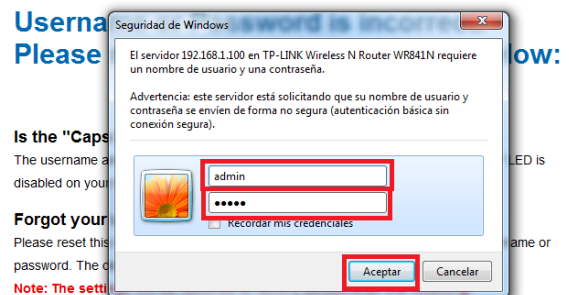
Userna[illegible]assword is incorre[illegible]
Please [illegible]low:

Is the "Caps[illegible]
The username a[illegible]LED is disabled on your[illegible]

Forgot your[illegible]
Please reset this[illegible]ame or password. The d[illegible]

Note: The setti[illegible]

Seguridad de Windows

El servidor 192.168.1.100 en TP-LINK Wireless N Router WR841N requiere un nombre de usuario y una contraseña.

Advertencia: este servidor está solicitando que su nombre de usuario y contraseña se envíen de forma no segura (autenticación básica sin conexión segura).

admin
•••••
Recordar mis credenciales

Aceptar
Cancelar